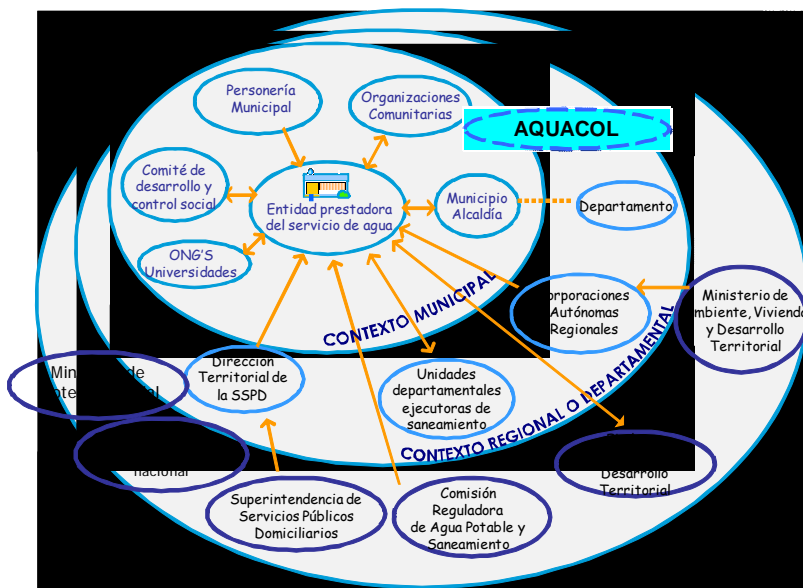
Personería Municipal

Organizaciones Comunitarias

AQUACOL

Comité de desarrollo y control social

Entidad prestadora del servicio de agua

Municipio Alcaldía

Departamento

ONG'S Universidades

Corporaciones Autónomas Regionales

Ministerio de Ambiente, Vivienda y Desarrollo Territorial

CONTEXTO MUNICIPAL

Ministerio de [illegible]

Dirección Territorial de la SSPD

Unidades departamentales ejecutoras de saneamiento

CONTEXTO REGIONAL O DEPARTAMENTAL

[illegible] nacional

Desarrollo Territorial

Superintendencia de Servicios Públicos Domiciliarios

Comisión Reguladora de Agua Potable y Saneamiento